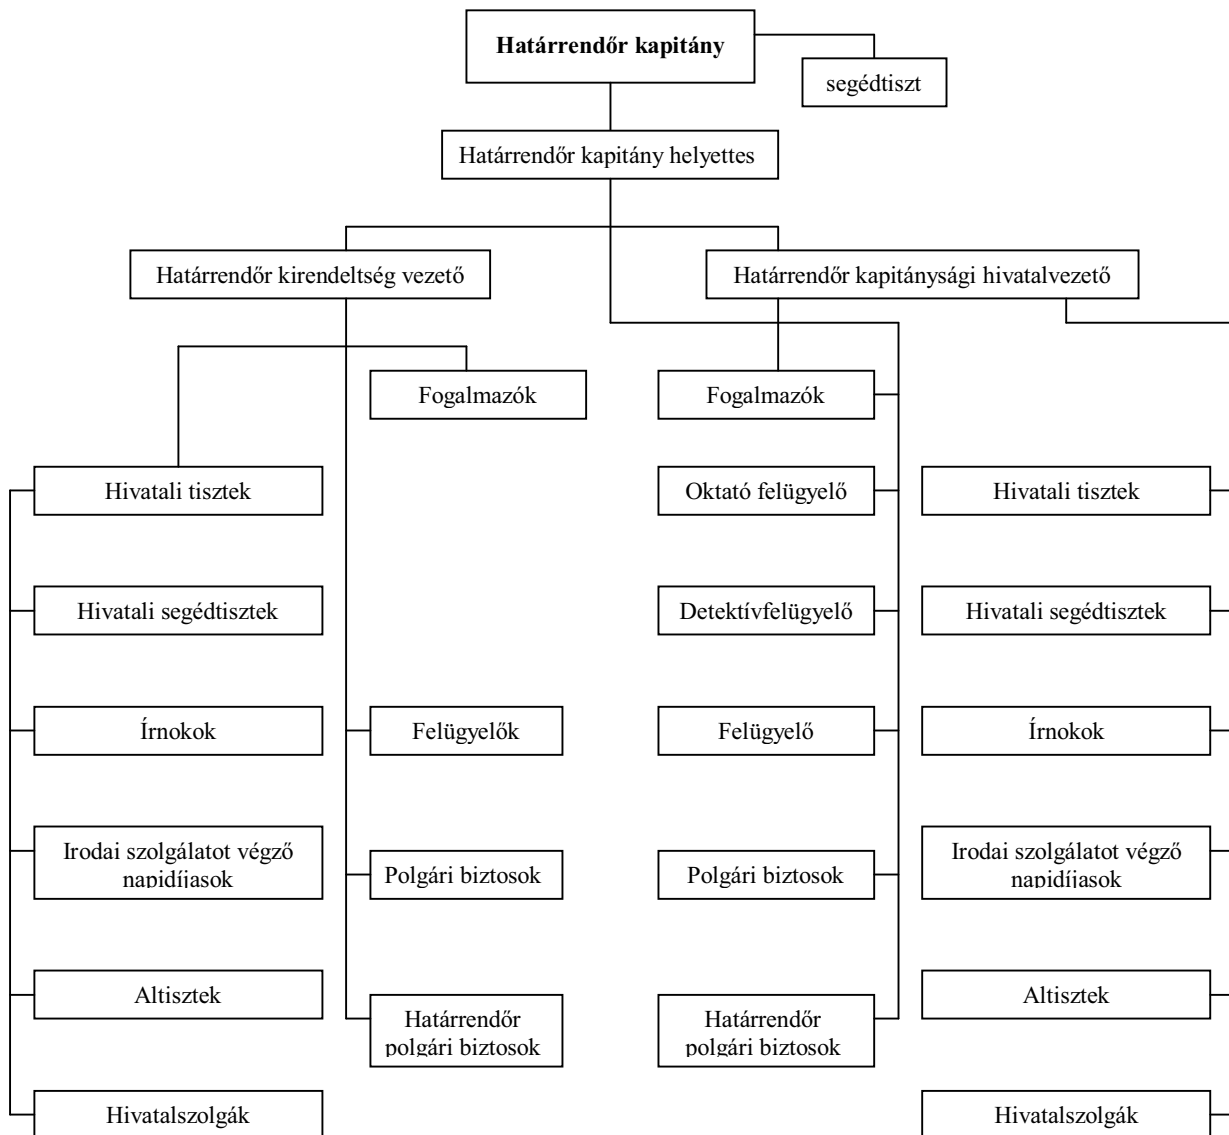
Határrendőr kapitány

segédtiszt

Határrendőr kapitány helyettes

Határrendőr kirendeltség vezető

Határrendőr kapitánysági hivatalvezető

Fogalmazók

Fogalmazók

Hivatali tisztek

Oktató felügyelő

Hivatali tisztek

Hivatali segédtisztek

Detektívfelügyelő

Hivatali segédtisztek

Írnokok

Felügyelők

Felügyelő

Írnokok

Irodai szolgálatot végző napidíjasok

Polgári biztosok

Polgári biztosok

Irodai szolgálatot végző napidíjasok

Altisztek

Határrendőr polgári biztosok

Határrendőr polgári biztosok

Altisztek

Hivatalszolgák

Hivatalszolgák